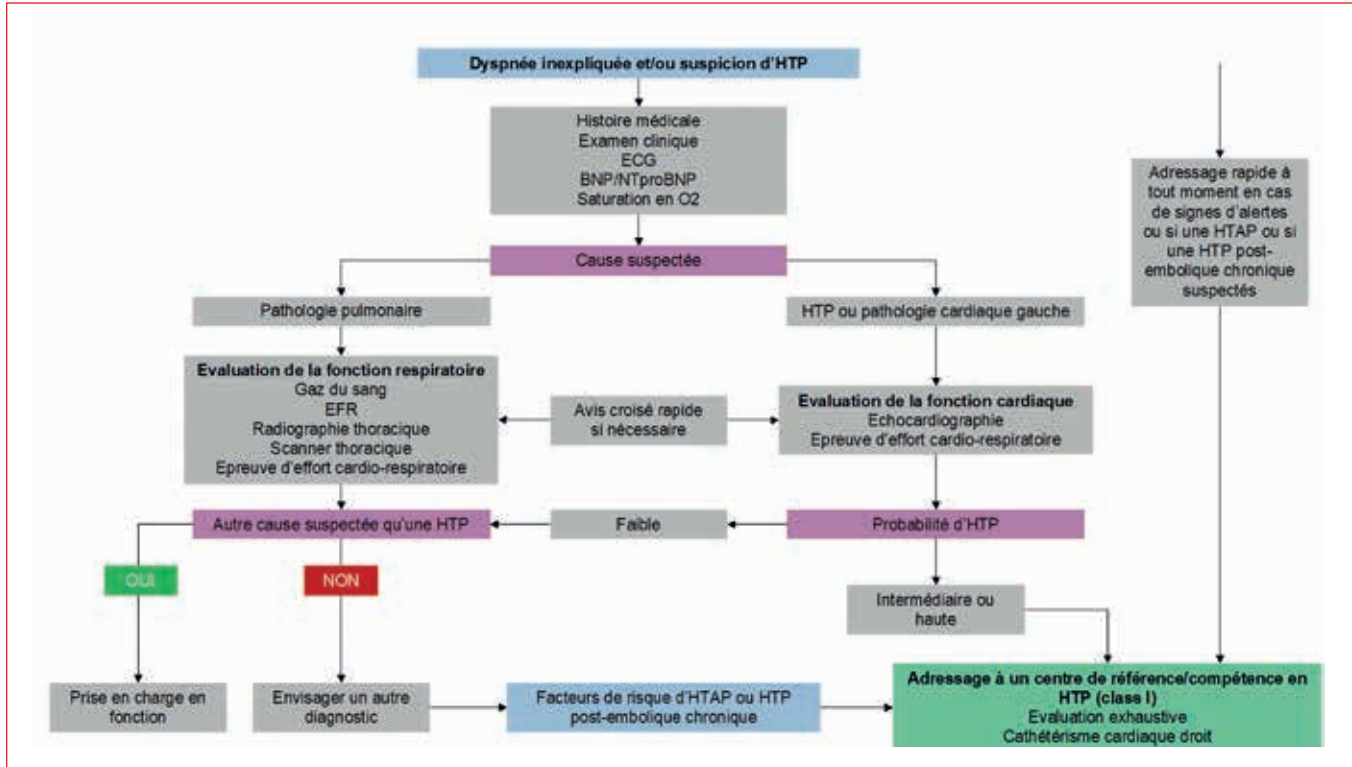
Dyspnée inexpliquée et/ou suspicion d'HTP

Histoire médicale
Examen clinique
ECG
BNP/NTproBNP
Saturation en O2

Cause suspectée

Pathologie pulmonaire

HTP ou pathologie cardiaque gauche

Adressage rapide à tout moment en cas de signes d'alertes ou si une HTAP ou si une HTP post-embolique chronique suspectés

Evaluation de la fonction respiratoire
Gaz du sang
EFR
Radiographie thoracique
Scanner thoracique
Epreuve d'effort cardio-respiratoire

Avis croisé rapide si nécessaire

Evaluation de la fonction cardiaque
Echocardiographie
Epreuve d'effort cardio-respiratoire

Autre cause suspectée qu'une HTP

Faible

Probabilité d'HTP

OUI

NON

Intermédiaire ou haute

Prise en charge en fonction

Envisager un autre diagnostic

Facteurs de risque d'HTAP ou HTP post-embolique chronique

Adressage à un centre de référence/compétence en HTP (class I)
Evaluation exhaustive
Cathétérisme cardiaque droit